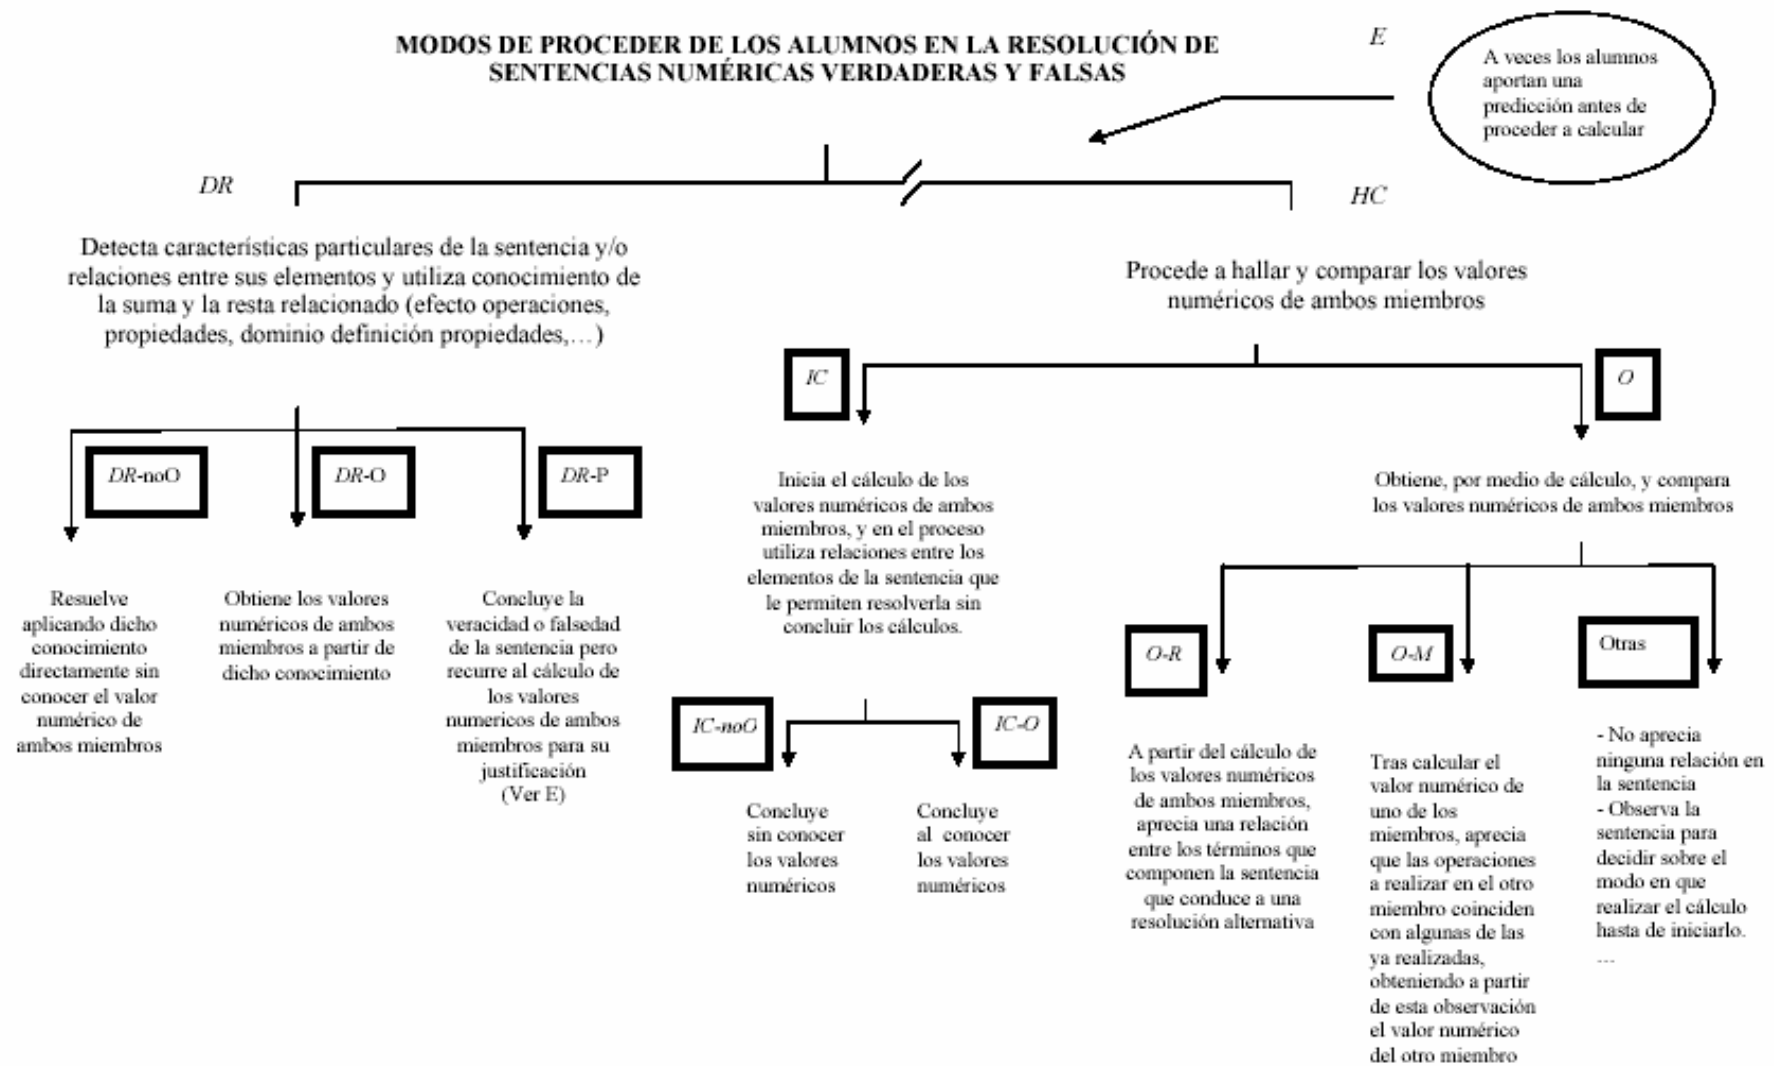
MODOS DE PROCEDER DE LOS ALUMNOS EN LA RESOLUCIÓN DE SENTENCIAS NUMÉRICAS VERDADERAS Y FALSAS

E

A veces los alumnos aportan una predicción antes de proceder a calcular

DR

HC

Detecta características particulares de la sentencia y/o relaciones entre sus elementos y utiliza conocimiento de la suma y la resta relacionado (efecto operaciones, propiedades, dominio definición propiedades,…)

Procede a hallar y comparar los valores numéricos de ambos miembros

IC

O

DR-noO

DR-O

DR-P

Inicia el cálculo de los valores numéricos de ambos miembros, y en el proceso utiliza relaciones entre los elementos de la sentencia que le permiten resolverla sin concluir los cálculos.

Obtiene, por medio de cálculo, y compara los valores numéricos de ambos miembros

Resuelve aplicando dicho conocimiento directamente sin conocer el valor numérico de ambos miembros

Obtiene los valores numéricos de ambos miembros a partir de dicho conocimiento

Concluye la veracidad o falsedad de la sentencia pero recurre al cálculo de los valores numericos de ambos miembros para su justificación (Ver E)

IC-noO

IC-O

Concluye sin conocer los valores numéricos

Concluye al conocer los valores numéricos

O-R

O-M

Otras

A partir del cálculo de los valores numéricos de ambos miembros, aprecia una relación entre los términos que componen la sentencia que conduce a una resolución alternativa

Tras calcular el valor numérico de uno de los miembros, aprecia que las operaciones a realizar en el otro miembro coinciden con algunas de las ya realizadas, obteniendo a partir de esta observación el valor numérico del otro miembro

- No aprecia ninguna relación en la sentencia
- Observa la sentencia para decidir sobre el modo en que realizar el cálculo hasta de iniciarlo.
…